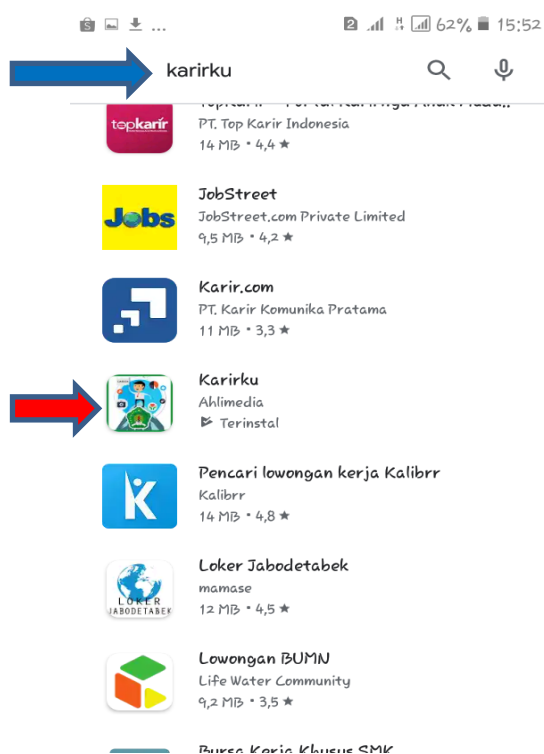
2 62% 15:52

karirku

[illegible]

topkarir

PT. Top Karir Indonesia

14 MB • 4,4 ★

Jobs

JobStreet

JobStreet.com Private Limited

9,5 MB • 4,2 ★

Karir.com

PT. Karir Komunika Pratama

11 MB • 3,3 ★

Karirku

Ahlimedia

Terinstal

Pencari lowongan kerja Kalibrr

Kalibrr

14 MB • 4,8 ★

LOKER JABODETABEK

Loker Jabodetabek

mamase

12 MB • 4,5 ★

Lowongan BUMN

Life Water Community

9,2 MB • 3,5 ★

Bursa Kerja Khusus SMK